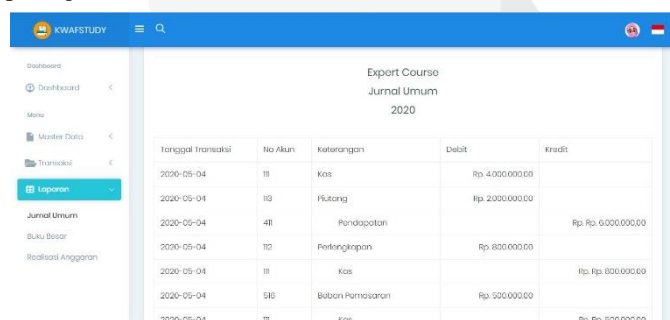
KWAFSTUDY

Dashboard
Dashboard
Menu
Master Data
Transaksi
Laporan
Jurnal Umum
Buku Besar
Realisasi Anggaran

Export Course
Jurnal Umum
2020

| Tanggal Transaksi | No Akun | Keterangan | Debit | Kredit |
|---|---|---|---|---|
| 2020-05-04 | 111 | Kas | Rp. 4.000.000,00 | |
| 2020-05-04 | 113 | Piutang | Rp. 2.000.000,00 | |
| 2020-05-04 | 411 | Pendapatan | | Rp. Rp. 6.000.000,00 |
| 2020-05-04 | 112 | Perlengkapan | Rp. 800.000,00 | |
| 2020-05-04 | 111 | Kas | | Rp. Rp. 800.000,00 |
| 2020-05-04 | 510 | Beban Pemasaran | Rp. 500.000,00 | |
| 2020-05-04 | 111 | Kas | | Rp. Rp. 500.000,00 |